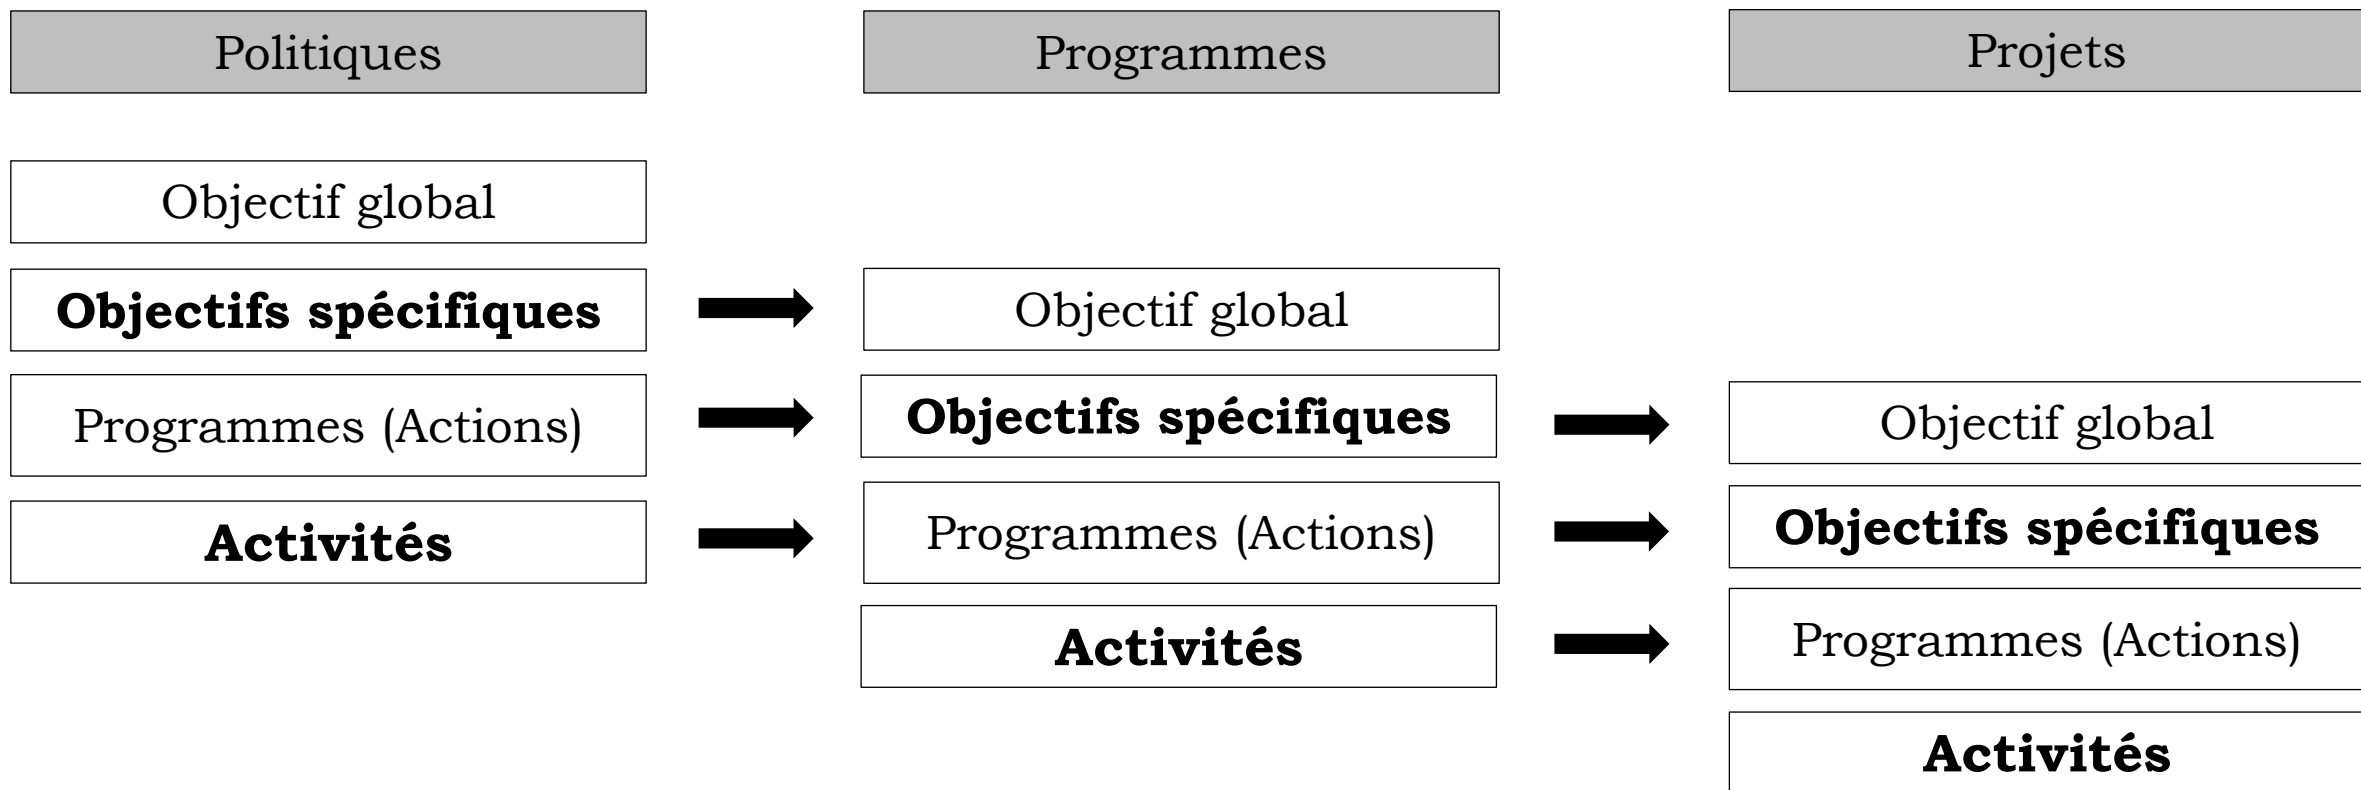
Politiques

Objectif global

Objectifs spécifiques

Programmes (Actions)

Activités

Programmes

Objectif global

Objectifs spécifiques

Programmes (Actions)

Activités

Projets

Objectif global

Objectifs spécifiques

Programmes (Actions)

Activités